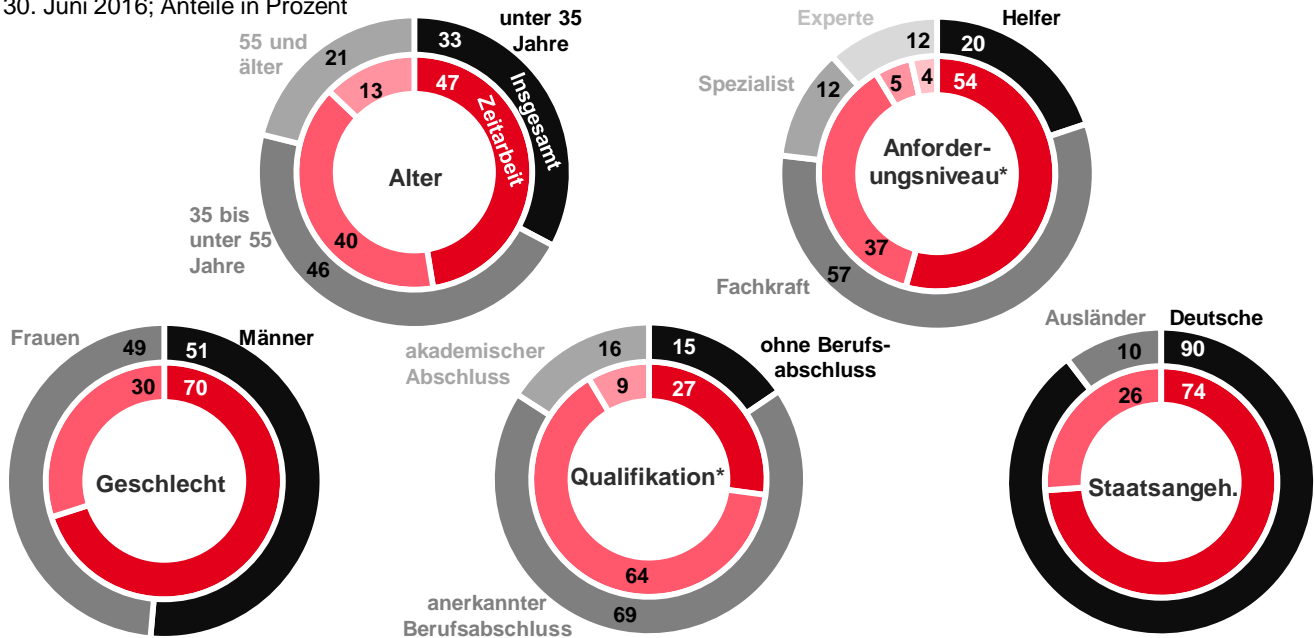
30. Juni 2016; Anteile in Prozent

55 und älter
21
33
unter 35 Jahre
13
47
Insgesamt
Zeitarbeit
Alter
35 bis unter 55 Jahre
40
46

Experte
12
Helfer
20
Spezialist
12
5
4
54
Anforderungsniveau*
37
Fachkraft
57

Frauen
49
51
Männer
30
70
Geschlecht

akademischer Abschluss
16
15
ohne Berufsabschluss
9
27
Qualifikation*
64
anerkannter Berufsabschluss
69

Ausländer
10
Deutsche
90
26
74
Staatsangeh.